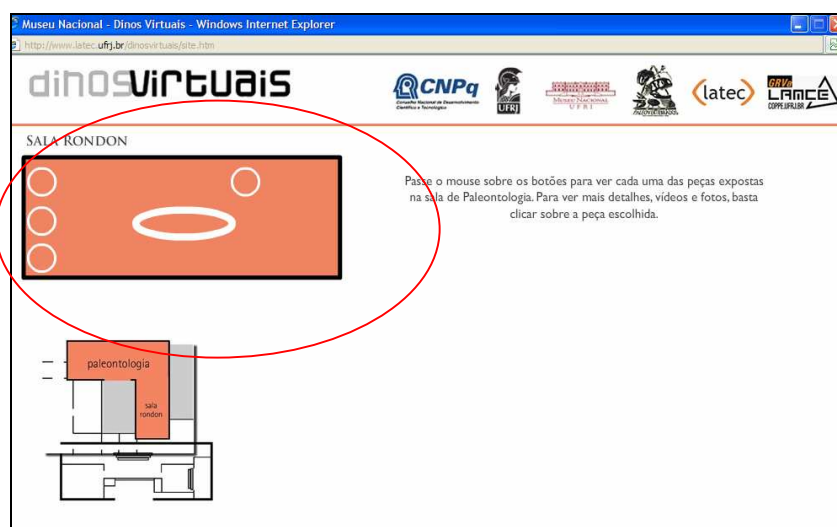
Museu Nacional - Dinos Virtuais - Windows Internet Explorer

http://www.latec.ufrj.br/dinosvirtuais/site.htm

dinosvirtuais

CNPq Conselho Nacional de Desenvolvimento Científico e Tecnológico

UFRJ

Museu Nacional UFRJ

(latec)

GRV LAMCE COPPE.UFRJ.BR

SALA RONDON

Passe o mouse sobre os botões para ver cada uma das peças expostas na sala de Paleontologia. Para ver mais detalhes, vídeos e fotos, basta clicar sobre a peça escolhida.

paleontologia

sala rondon